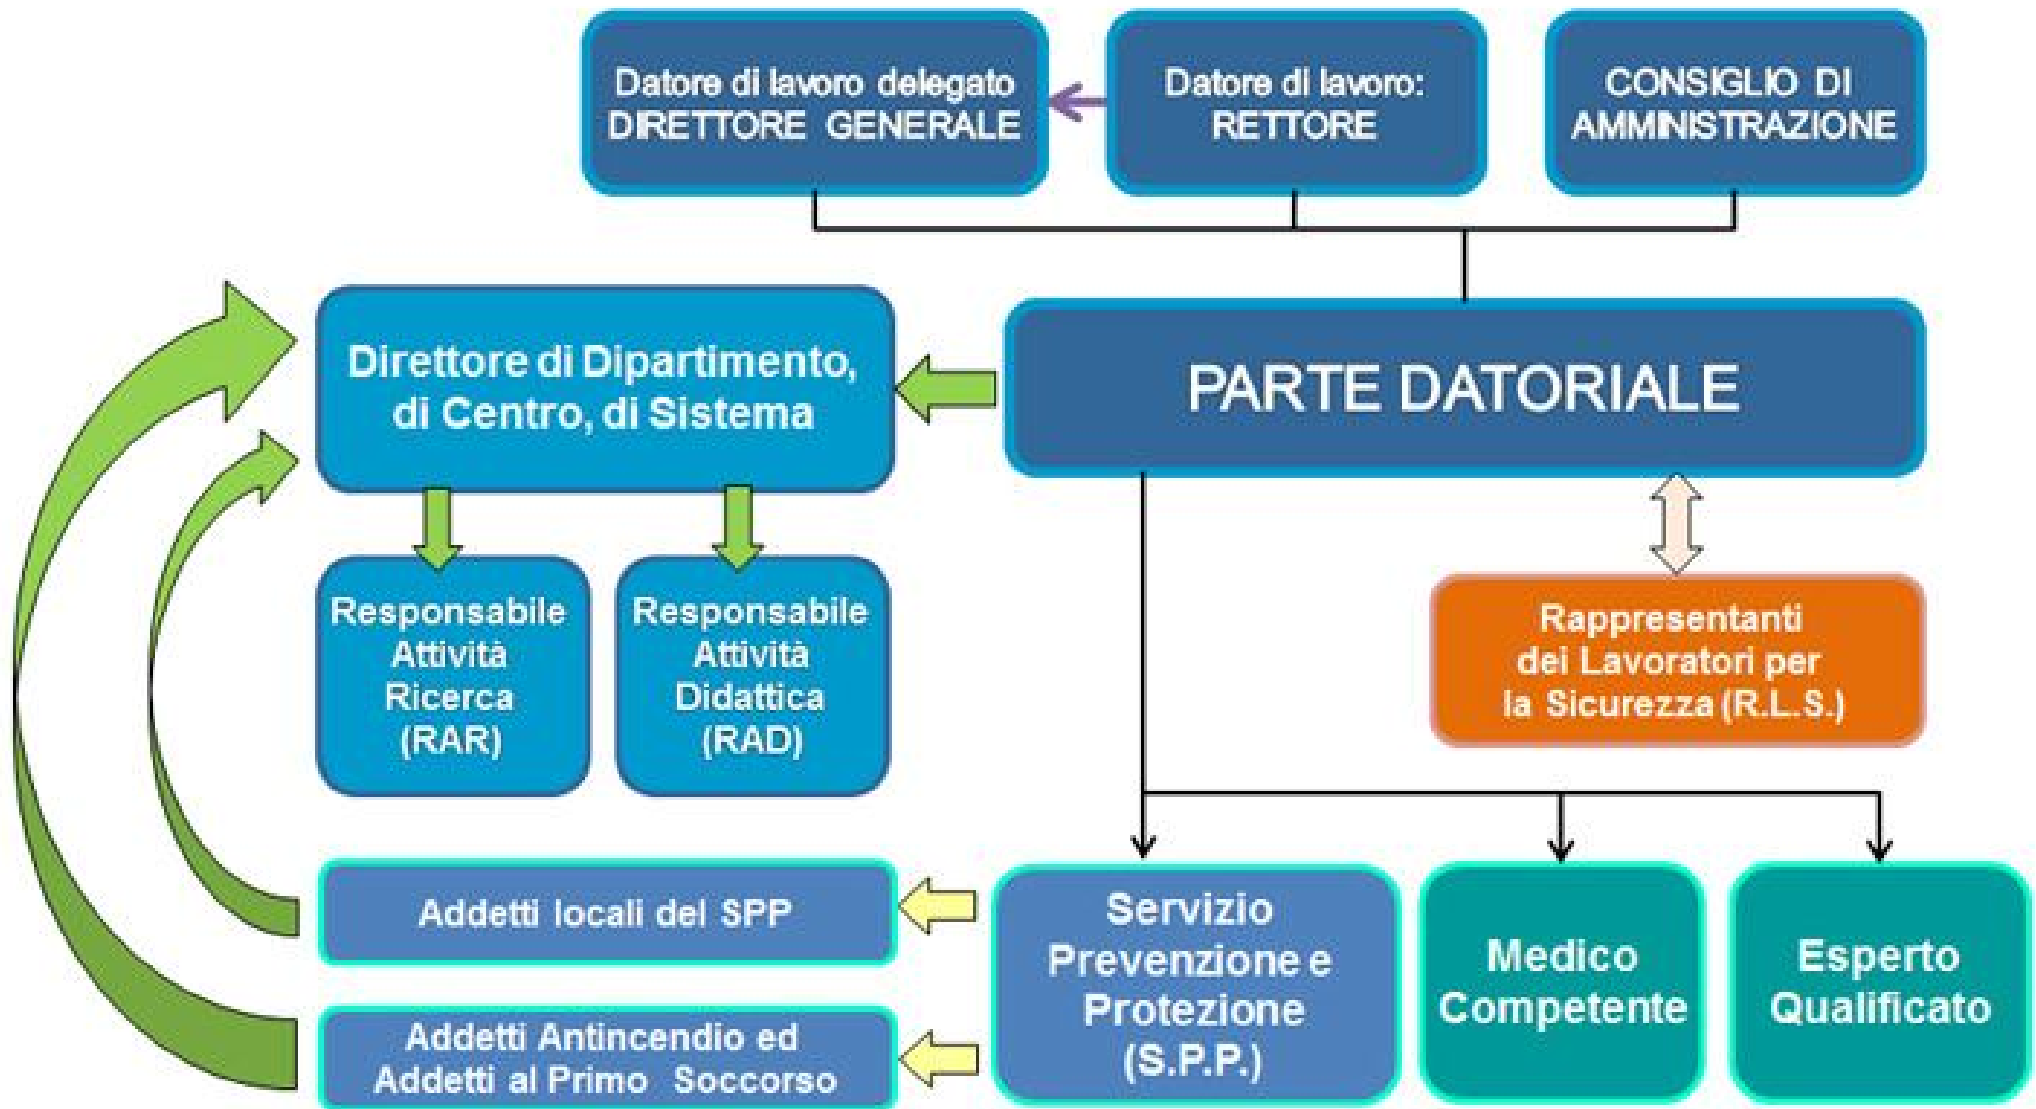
Datore di lavoro delegato DIRETTORE GENERALE

Datore di lavoro: RETTORE

CONSIGLIO DI AMMINISTRAZIONE

Direttore di Dipartimento, di Centro, di Sistema

PARTE DATORIALE

Responsabile Attività Ricerca (RAR)

Responsabile Attività Didattica (RAD)

Rappresentanti dei Lavoratori per la Sicurezza (R.L.S.)

Addetti locali del SPP

Addetti Antincendio ed Addetti al Primo Soccorso

Servizio Prevenzione e Protezione (S.P.P.)

Medico Competente

Esperto Qualificato